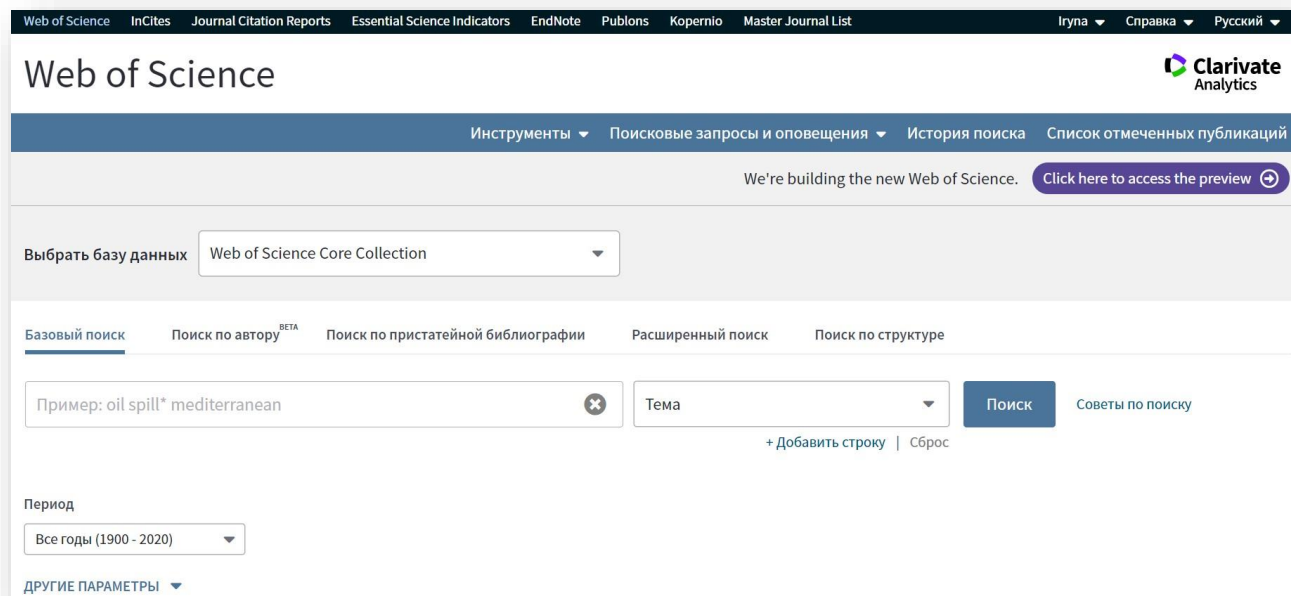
Web of Science InCites Journal Citation Reports Essential Science Indicators EndNote Publons Kopernio Master Journal List Iryna ▾ Справка ▾ Русский ▾

Web of Science

Clarivate Analytics

Инструменты ▾ Поисковые запросы и оповещения ▾ История поиска Список отмеченных публикаций

We're building the new Web of Science. Click here to access the preview

Выбрать базу данных Web of Science Core Collection

Базовый поиск Поиск по автору$^{BETA}$ Поиск по пристатейной библиографии Расширенный поиск Поиск по структуре

Пример: oil spill* mediterranean

Тема

Поиск

Советы по поиску

+ Добавить строку | Сброс

Период

Все годы (1900 - 2020)

ДРУГИЕ ПАРАМЕТРЫ ▾